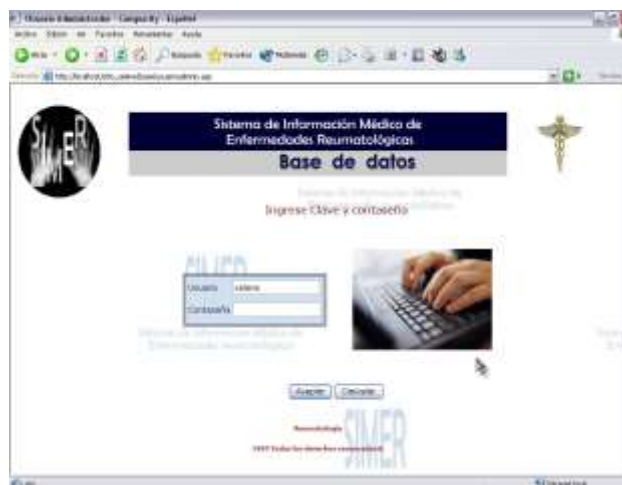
SIMER

Sistema de Información Médica de Enfermedades Reumatológicas

Base de datos

Ingrese Clave y contraseña

SIMER

Usuario
Contraseña

Sistema de Información Médica de Enfermedades Reumatológicas

Aceptar Cancelar

SIMER

Reumatología

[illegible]